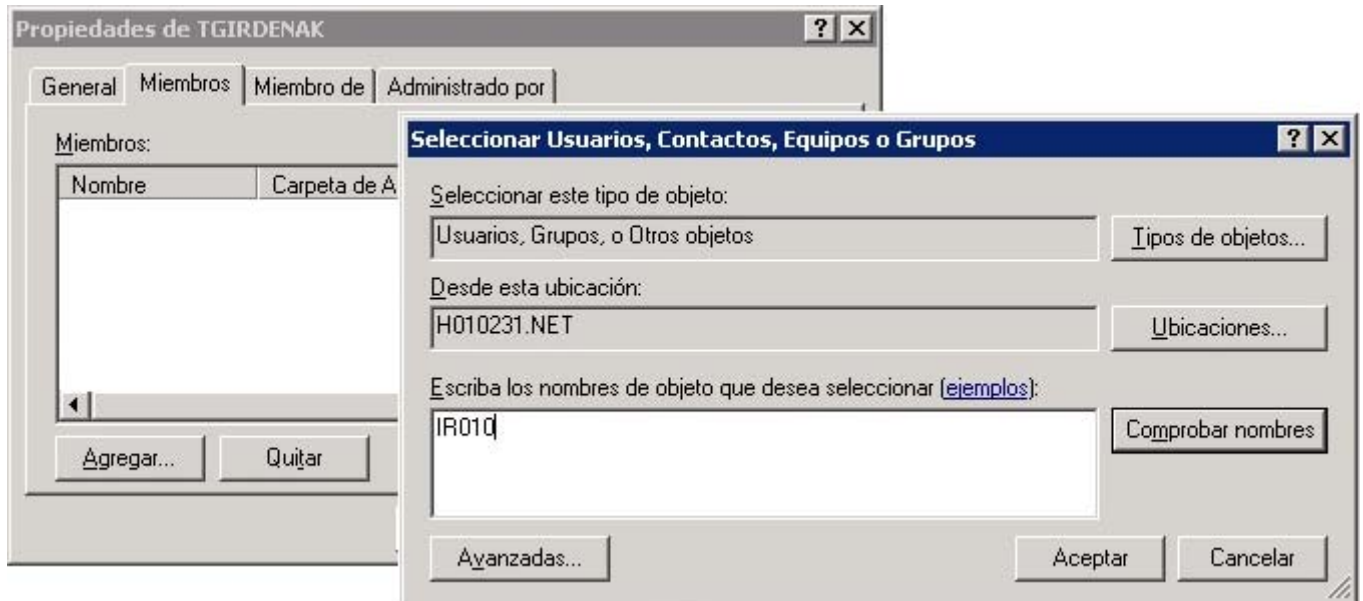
Propiedades de TGIRDENAK

?
X

General
Miembros
Miembro de
Administrado por

Miembros:

| Nombre | Carpeta de A |
|---|---|

Agregar...
Quitar

Seleccionar Usuarios, Contactos, Equipos o Grupos

?
X

Seleccionar este tipo de objeto:

Usuarios, Grupos, o Otros objetos

Tipos de objetos...

Desde esta ubicación:

H010231.NET

Ubicaciones...

Escriba los nombres de objeto que desea seleccionar (ejemplos):

IR010

Comprobar nombres

Avanzadas...

Aceptar

Cancelar